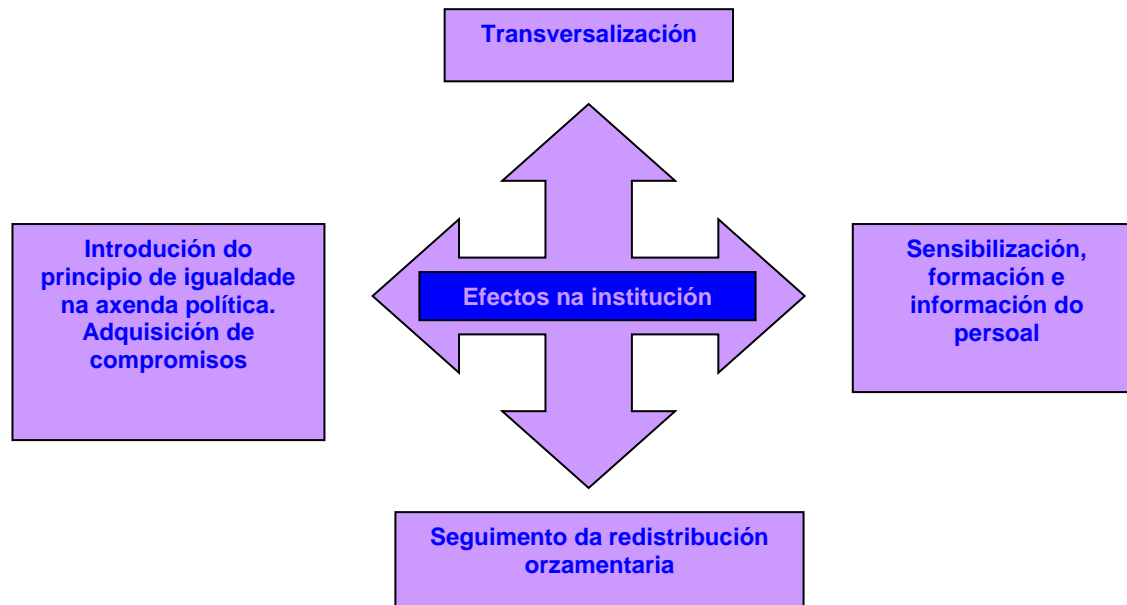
Transversalización

Introdución do principio de igualdade na axenda política. Adquisición de compromisos

Efectos na institución

Sensibilización, formación e información do persoal

Seguimento da redistribución orzamentaria